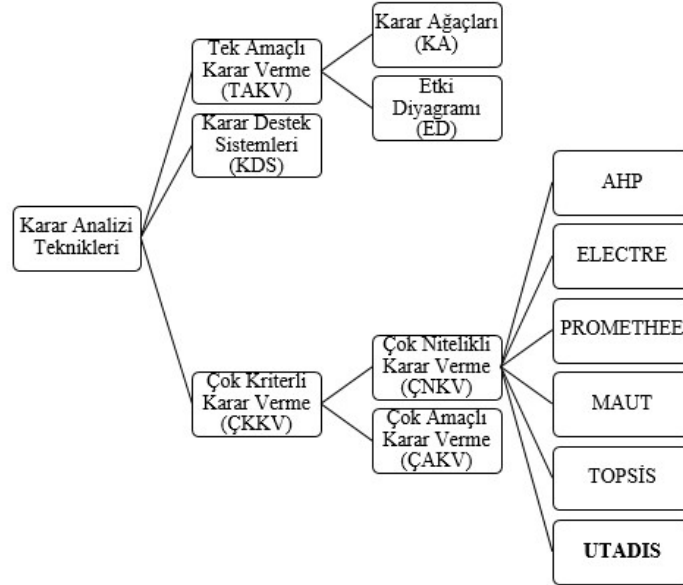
Karar Analizi Teknikleri

Tek Amaçlı Karar Verme (TAKV)

Karar Ağaçları (KA)

Etki Diyagramı (ED)

Karar Destek Sistemleri (KDS)

Çok Kriterli Karar Verme (ÇKKV)

Çok Nitelikli Karar Verme (ÇNKV)

Çok Amaçlı Karar Verme (ÇAKV)

AHP

ELECTRE

PROMETHEE

MAUT

TOPSİS

UTADIS